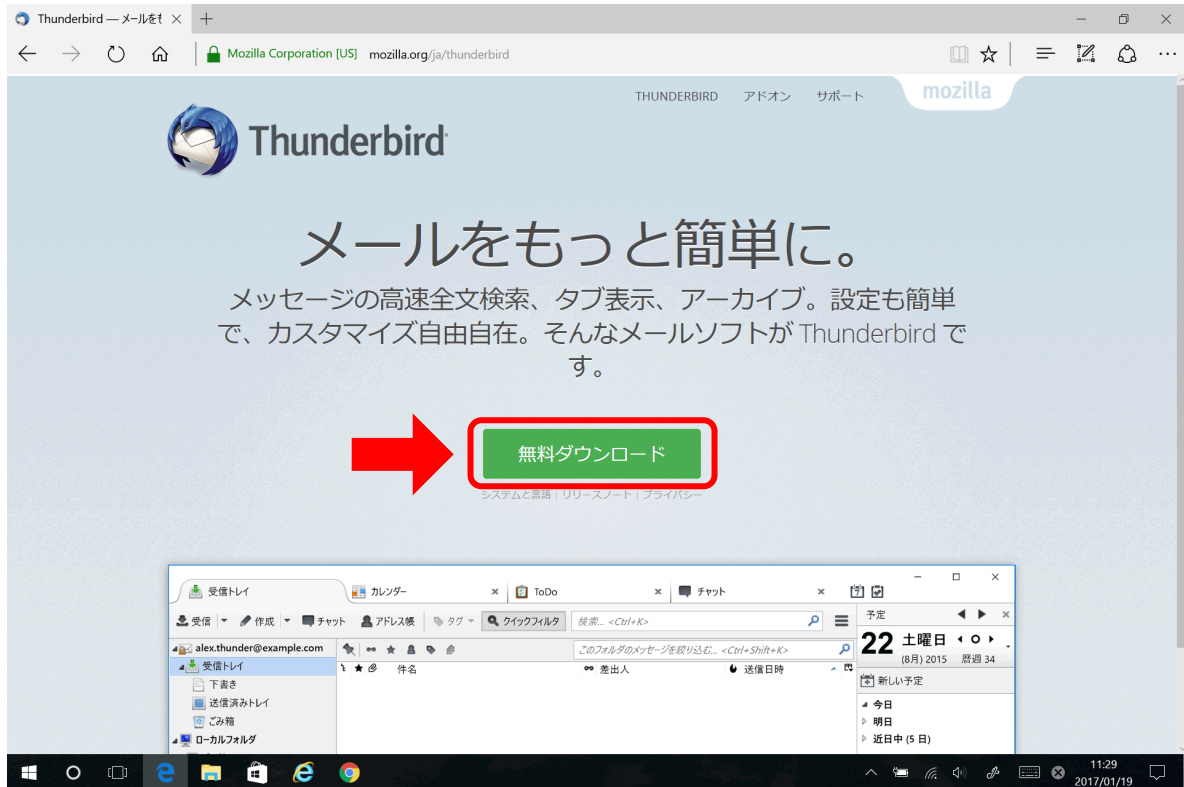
Thunderbird — メールをも ×
+

Mozilla Corporation [US] mozilla.org/ja/thunderbird

THUNDERBIRD アドオン サポート
mozilla

Thunderbird

メールをもっと簡単に。

メッセージの高速全文検索、タブ表示、アーカイブ。設定も簡単で、カスタマイズ自由自在。そんなメールソフトが Thunderbird です。

無料ダウンロード

システムと言語 | リリースノート | プライバシー

受信トレイ
カレンダー ×
ToDo ×
チャット ×

受信 作成 チャット アドレス帳 タグ クイックフィルタ 検索... <Ctrl+K>

alex.thunder@example.com
受信トレイ
下書き
送信済みトレイ
ごみ箱
ローカルフォルダ

このフォルダのメッセージを絞り込む... <Ctrl+Shift+K>
件名 差出人 送信日時

予定
22 土曜日
(8月) 2015 暦週 34
新しい予定
今日
明日
近日中 (5 日)

11:29
2017/01/19